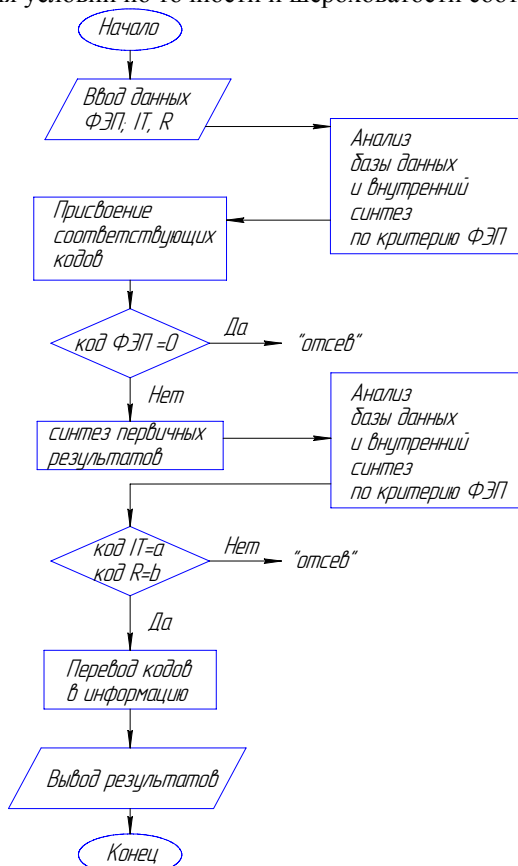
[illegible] условий по точности и шероховатости соот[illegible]

Начало

Ввод данных ФЭП, IT, R

Анализ базы данных и внутренний синтез по критерию ФЭП

Присвоение соответствующих кодов

код ФЭП =0

Да

"отсев"

Нет

синтез первичных результатов

Анализ базы данных и внутренний синтез по критерию ФЭП

код IT=a
код R=b

Нет

"отсев"

Да

Перевод кодов в информацию

Вывод результатов

Конец